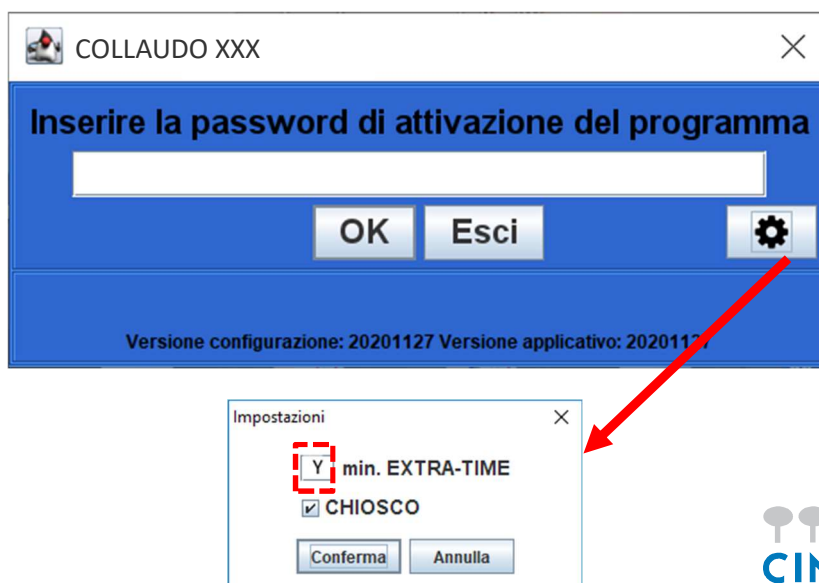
COLLAUDO XXX

Inserire la password di attivazione del programma

OK Esci

Versione configurazione: 20201127 Versione applicativo: 202011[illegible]

Impostazioni

Y min. EXTRA-TIME

CHIOSCO

Conferma Annulla

CI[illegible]